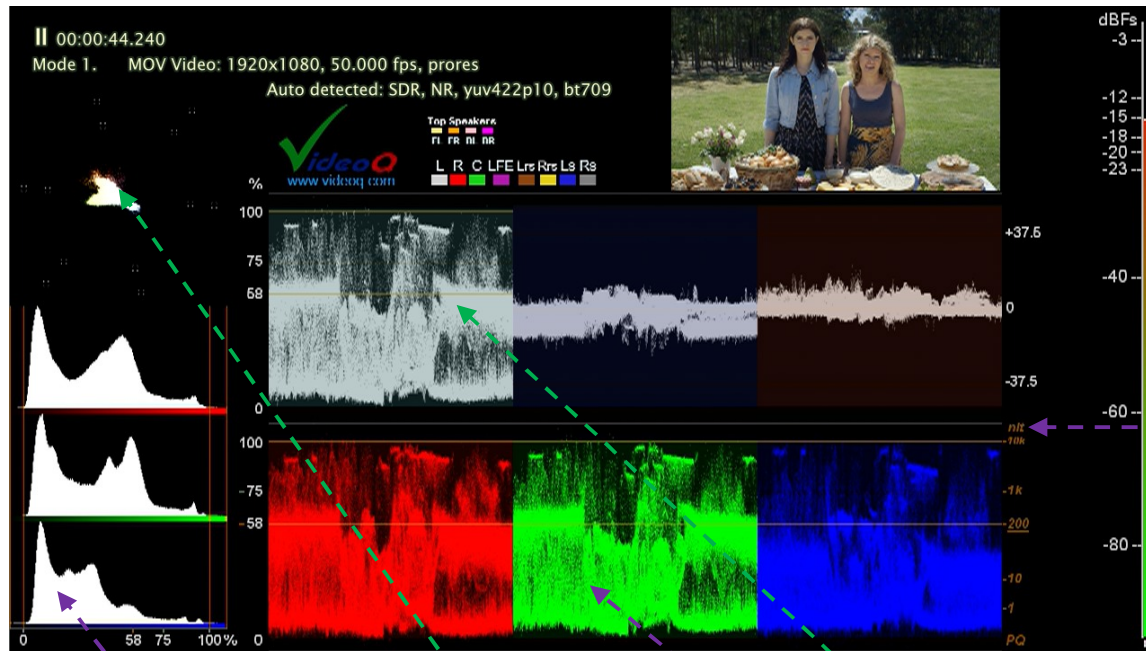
II 00:00:44.240
Mode 1. MOV Video: 1920x1080, 50.000 fps, prores
Auto detected: SDR, NR, yuv422p10, bt709

VideoQ
www.videoq.com

Top Speakers
FL FR BL BR

L R C LFE Lrs Rrs Ls Rs

%
100
75
58
0

+37.5
0
-37.5

100
-75
-58
0

nit
10k
1k
200
10
1
PQ

0 58 75 100%

dBFs
-3
-12
-15
-18
-20
-23
-40
-60
-80